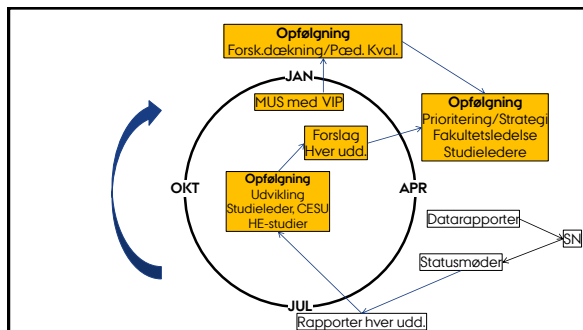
Opfølgning
Forsk.dækning/Pæd. Kval.

JAN

MUS med VIP

Opfølgning
Prioritering/Strategi
Fakultetsledelse
Studieledere

Forslag
Hver udd.

OKT

Opfølgning
Udvikling
Studieleder, CESU
HE-studier

APR

Datarapporter

SN

Statusmøder

JUL

Rapporter hver udd.